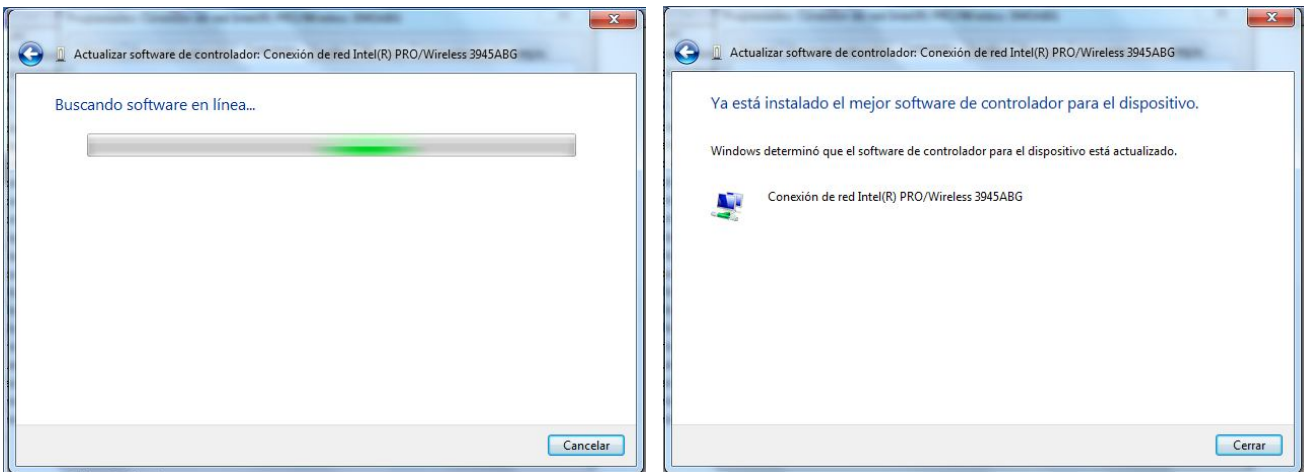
Actualizar software de controlador: Conexión de red Intel(R) PRO/Wireless 3945ABG

Buscando software en línea...

Cancelar

Actualizar software de controlador: Conexión de red Intel(R) PRO/Wireless 3945ABG

Ya está instalado el mejor software de controlador para el dispositivo.

Windows determinó que el software de controlador para el dispositivo está actualizado.

Conexión de red Intel(R) PRO/Wireless 3945ABG

Cerrar